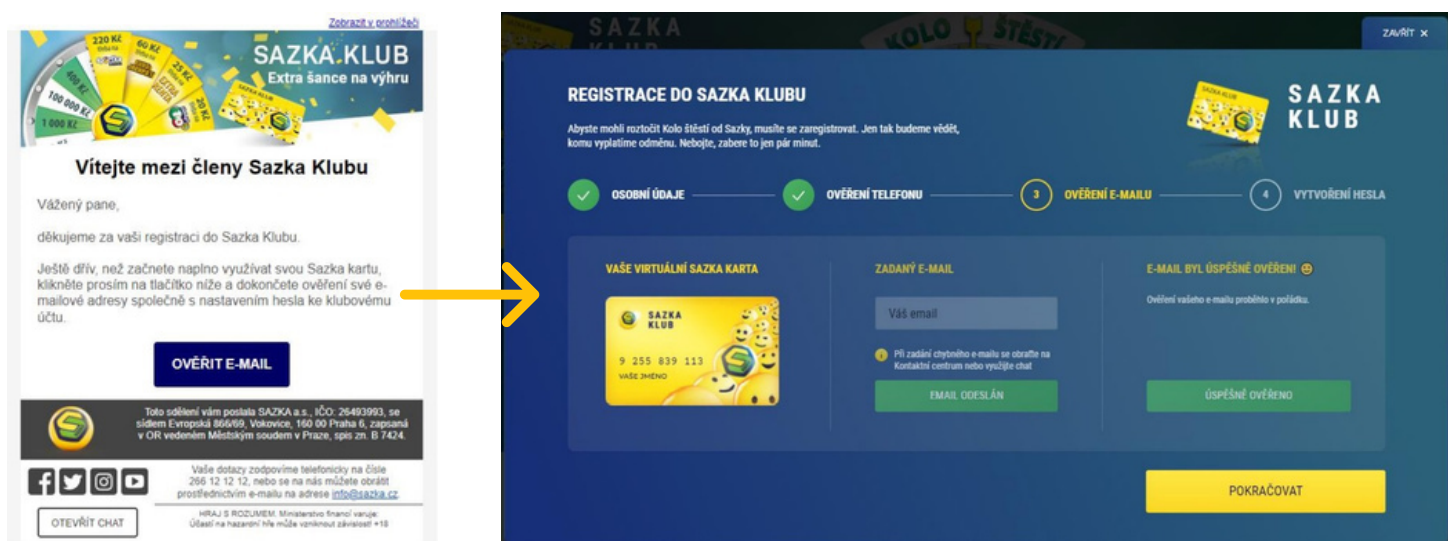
Zobrazit v prohlížeči

220 Kč
60 Kč
25 Kč
400 Kč
100 000 Kč
20 Kč
1 000 Kč

SAZKA KLUB
Extra šance na výhru

Vítejte mezi členy Sazka Klubu

Vážený pane,

děkujeme za vaši registraci do Sazka Klubu.

Ještě dřív, než začnete naplno využívat svou Sazka kartu, klikněte prosím na tlačítko níže a dokončete ověření své e-mailové adresy společně s nastavením hesla ke klubovému účtu.

OVĚŘIT E-MAIL

Toto sdělení vám poslala SAZKA a.s., IČO: 26493993, se sídlem Evropská 866/69, Vokovice, 160 00 Praha 6, zapsaná v OR vedeném Městským soudem v Praze, spis zn. B 7424.

Vaše dotazy zodpovíme telefonicky na čísle 266 12 12 12, nebo se na nás můžete obrátit prostřednictvím e-mailu na adrese info@sazka.cz.

OTEVŘÍT CHAT

HRAJ S ROZUMEM. Ministerstvo financí varuje: Účastí na hazardní hře může vzniknout závislost! +18

SAZKA KLUB
KOLO ŠTĚSTÍ

ZAVŘÍT ×

REGISTRACE DO SAZKA KLUBU

Abyste mohli roztočit Kolo štěstí od Sazky, musíte se zaregistrovat. Jen tak budeme vědět, komu vyplatíme odměnu. Nebojte, zabere to jen pár minut.

SAZKA KLUB

OSOBNÍ ÚDAJE
OVĚŘENÍ TELEFONU
3 OVĚŘENÍ E-MAILU
4 VYTVOŘENÍ HESLA

VAŠE VIRTUÁLNÍ SAZKA KARTA

SAZKA KLUB
9 255 839 113
VAŠE JMÉNO

ZADANÝ E-MAIL

Váš email

Při zadání chybného e-mailu se obraťte na Kontaktní centrum nebo využijte chat

EMAIL ODESLÁN

E-MAIL BYL ÚSPĚŠNĚ OVĚŘEN! ☻

Ověření vašeho e-mailu proběhlo v pořádku.

ÚSPĚŠNĚ OVĚŘENO

POKRAČOVAT